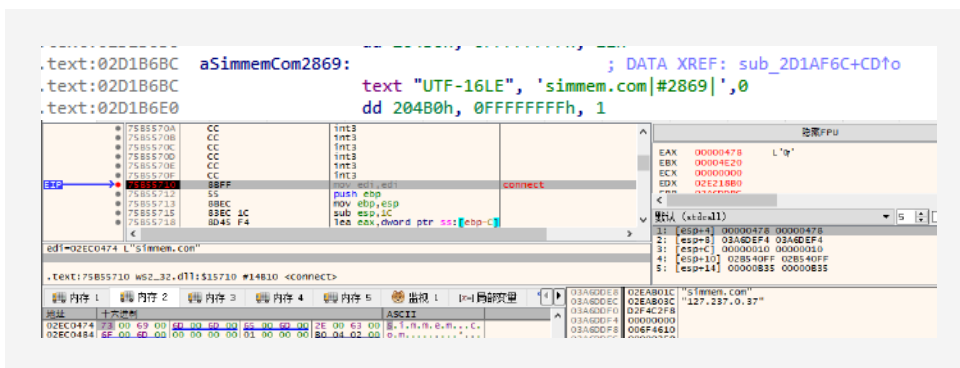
.text:02D1B6BC aSimmemCom2869: ; DATA XREF: sub_2D1AF6C+CD↑o
.text:02D1B6BC text "UTF-16LE", 'simmem.com|#2869|',0
.text:02D1B6E0 dd 204B0h, 0FFFFFFFFh, 1

| | | | |
|---|---|---|---|
| 75B5570A | CC | int3 | |
| 75B5570B | CC | int3 | |
| 75B5570C | CC | int3 | |
| 75B5570D | CC | int3 | |
| 75B5570E | CC | int3 | |
| 75B5570F | CC | int3 | |
| EIP → 75B55710 | 8BFF | mov edi,edi | connect |
| 75B55712 | 55 | push ebp | |
| 75B55713 | 8BEC | mov ebp,esp | |
| 75B55715 | 83EC 1C | sub esp,1C | |
| 75B55718 | 8D45 F4 | lea eax,dword ptr ss:[ebp-C] | |

隐藏FPU

EAX 00000478 L'Ѹ'
EBX 00004E20
ECX 00000000
EDX 02E21BB0

默认 (stdcall)
1: [esp+4] 00000478 00000478
2: [esp+8] 03A6DEF4 03A6DEF4
3: [esp+C] 00000010 00000010
4: [esp+10] 02B540FF 02B540FF
5: [esp+14] 00000B35 00000B35

edi=02EC0474 L"simmem.com"

.text:75B55710 ws2_32.dll:$15710 #14B10 <connect>

内存 1 | 内存 2 | 内存 3 | 内存 4 | 内存 5 | 监视 1 | 局部变量

| 地址 | 十六进制 | ASCII |
|---|---|---|
| 02EC0474 | 73 00 69 00 6D 00 6D 00 65 00 6D 00 2E 00 63 00 | s.i.m.m.e.m...c. |
| 02EC0484 | 6F 00 6D 00 00 00 00 00 01 00 00 00 B0 04 02 00 | o.m.......... |

03A6DDE8 02EAB01C "simmem.com"
03A6DDEC 02EAB03C "127.237.0.37"
03A6DDF0 02F4C2F8
03A6DDF4 00000000
03A6DDF8 006F4610